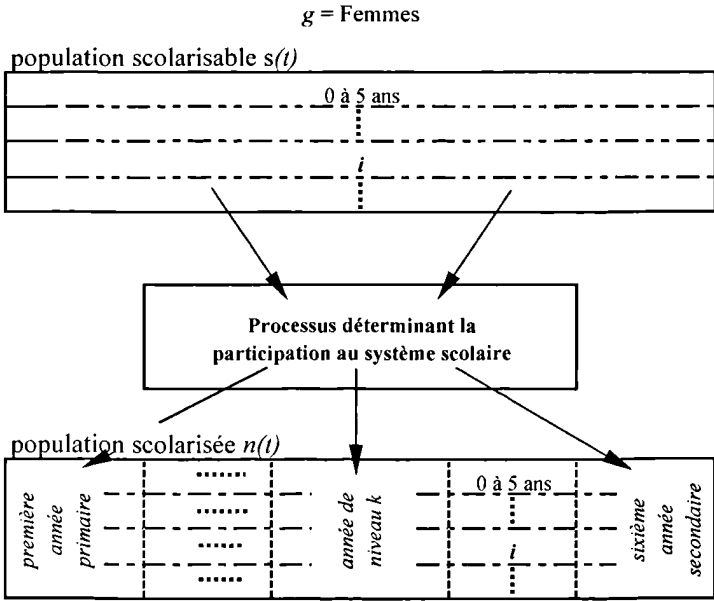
$g$ = Femmes

population scolarisable $s(t)$

0 à 5 ans

$i$

Processus déterminant la participation au système scolaire

population scolarisée $n(t)$

première année primaire

année de niveau $k$

0 à 5 ans

$i$

sixième année secondaire